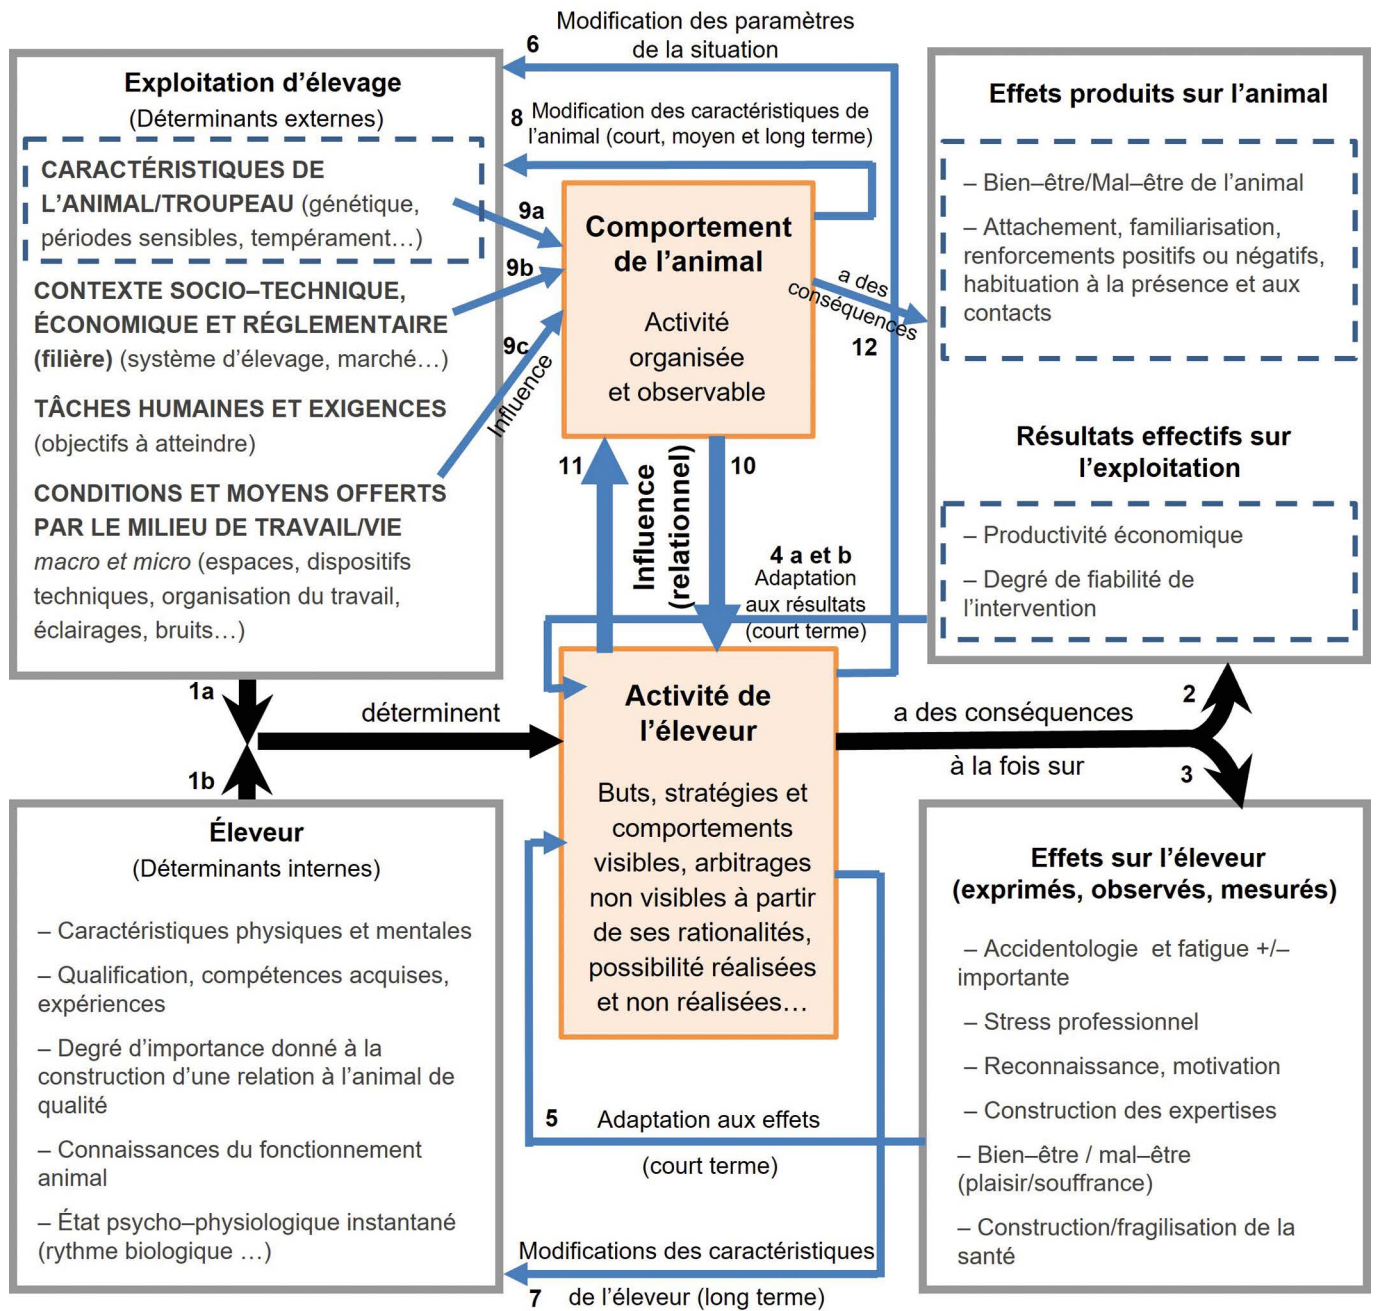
Modification des paramètres de la situation

6

Exploitation d'élevage
(Déterminants externes)

CARACTÉRISTIQUES DE L'ANIMAL/TROUPEAU (génétique, périodes sensibles, tempérament…)

CONTEXTE SOCIO–TECHNIQUE, ÉCONOMIQUE ET RÉGLEMENTAIRE (filière) (système d'élevage, marché…)

TÂCHES HUMAINES ET EXIGENCES (objectifs à atteindre)

CONDITIONS ET MOYENS OFFERTS PAR LE MILIEU DE TRAVAIL/VIE *macro et micro* (espaces, dispositifs techniques, organisation du travail, éclairages, bruits…)

8 Modification des caractéristiques de l'animal (court, moyen et long terme)

9a

9b

9c

Influence

Comportement de l'animal

Activité organisée et observable

a des conséquences

12

Effets produits sur l'animal

– Bien–être/Mal–être de l'animal

– Attachement, familiarisation, renforcements positifs ou négatifs, habituation à la présence et aux contacts

Résultats effectifs sur l'exploitation

– Productivité économique

– Degré de fiabilité de l'intervention

11

Influence (relationnel)

10

4 a et b
Adaptation aux résultats (court terme)

1a

déterminent

1b

Activité de l'éleveur

Buts, stratégies et comportements visibles, arbitrages non visibles à partir de ses rationalités, possibilité réalisées et non réalisées…

a des conséquences

à la fois sur

2

3

Éleveur
(Déterminants internes)

– Caractéristiques physiques et mentales

– Qualification, compétences acquises, expériences

– Degré d'importance donné à la construction d'une relation à l'animal de qualité

– Connaissances du fonctionnement animal

– État psycho–physiologique instantané (rythme biologique …)

5 Adaptation aux effets

(court terme)

Modifications des caractéristiques

7 de l'éleveur (long terme)

Effets sur l'éleveur
(exprimés, observés, mesurés)

– Accidentologie et fatigue +/– importante

– Stress professionnel

– Reconnaissance, motivation

– Construction des expertises

– Bien–être / mal–être (plaisir/souffrance)

– Construction/fragilisation de la santé